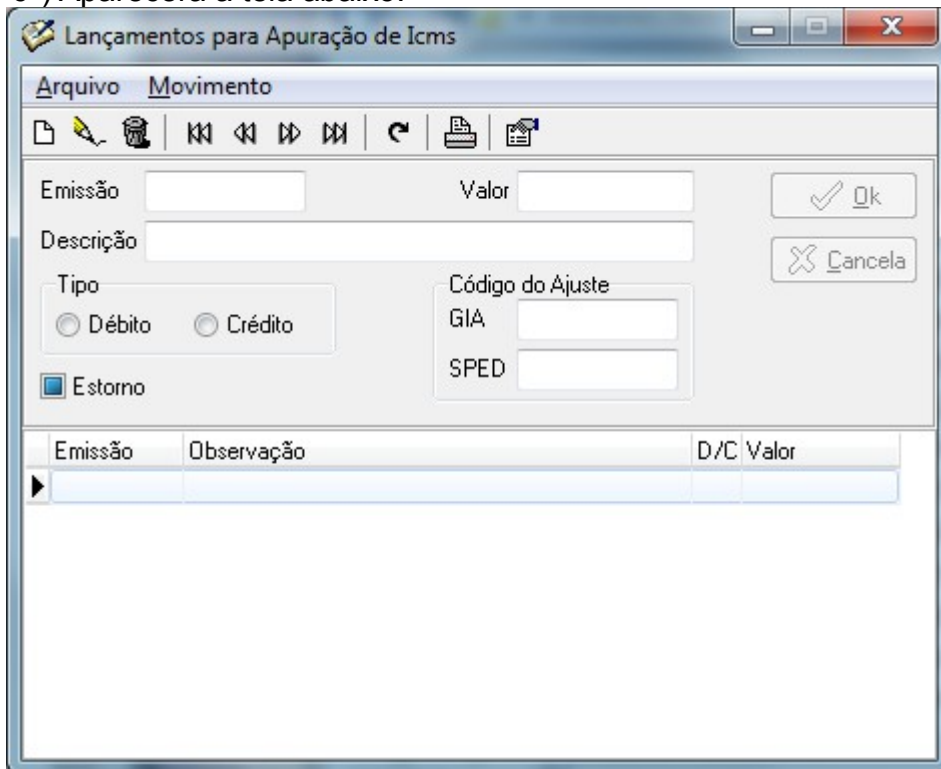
Lançamentos para Apuração de Icms

Arquivo Movimento

Emissão

Valor

Ok

Descrição

Cancela

Tipo

Débito Crédito

Código do Ajuste

GIA

SPED

Estorno

| Emissão | Observação | D/C | Valor |
|---|---|---|---|
| | | | |